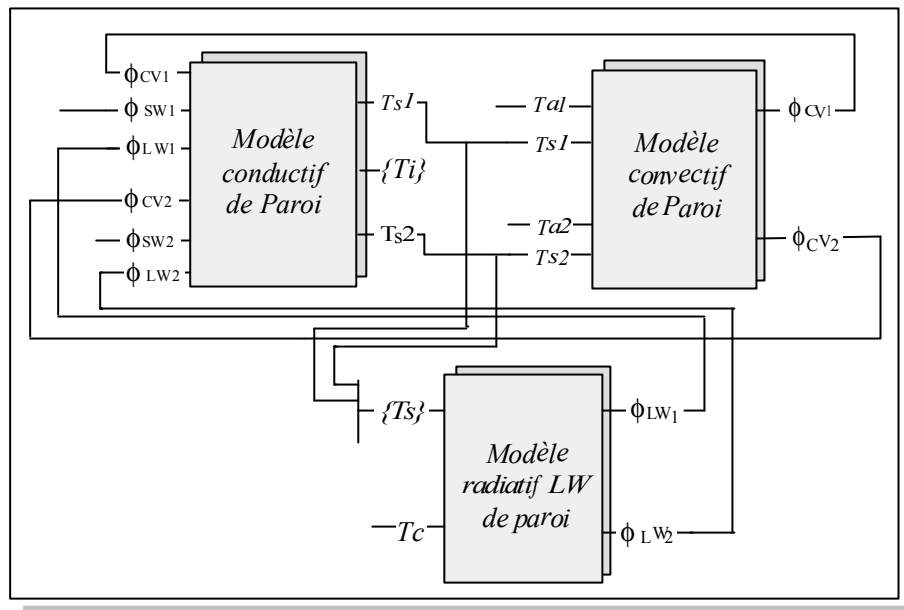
$\phi_{CV1}$
$\phi_{SW1}$
$\phi_{LW1}$
$\phi_{CV2}$
$\phi_{SW2}$
$\phi_{LW2}$

Modèle conductif de Paroi

Ts1
{Ti}
Ts2

Ta1
Ts1
Ta2
Ts2

Modèle convectif de Paroi

$\phi_{CV1}$
$\phi_{CV2}$

{Ts}
Tc

Modèle radiatif LW de paroi

$\phi_{LW_1}$
$\phi_{LW_2}$